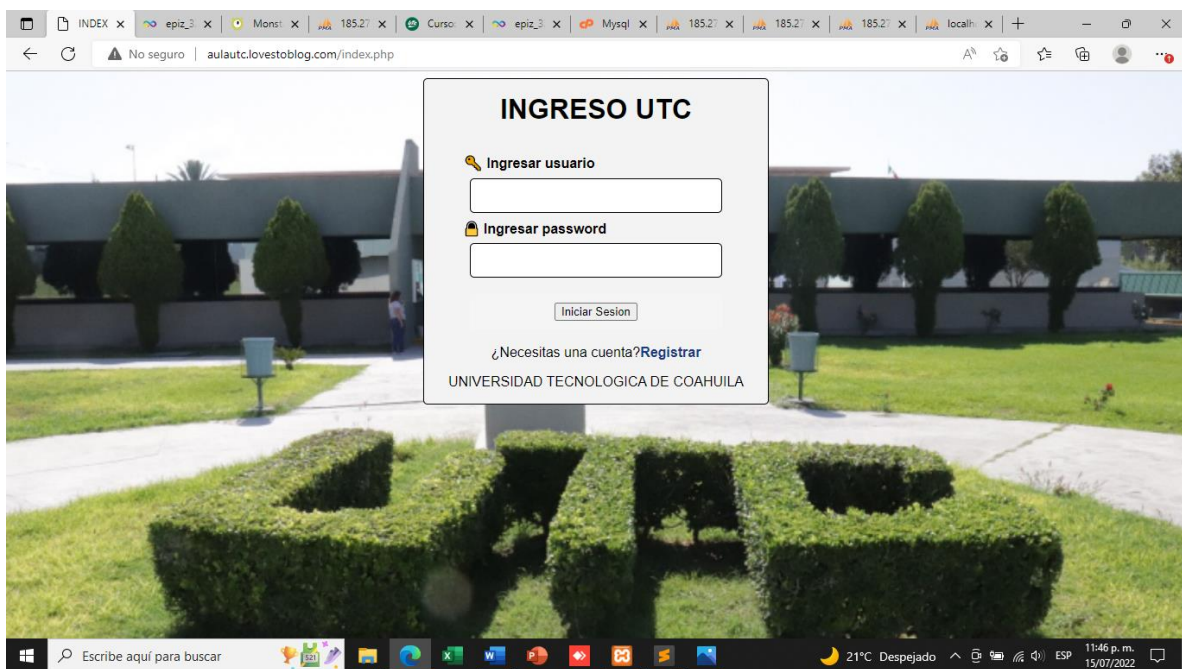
INDEX × | epiz_3 × | Monst × | 185.27 × | Curso × | epiz_3 × | Mysql × | 185.27 × | 185.27 × | 185.27 × | localh × | +

No seguro | aulautc.lovestoblog.com/index.php

INGRESO UTC

Ingresar usuario

Ingresar password

Iniciar Sesion

¿Necesitas una cuenta?Registrar

UNIVERSIDAD TECNOLOGICA DE COAHUILA

Escribe aquí para buscar

21°C Despejado ESP 11:46 p. m. 15/07/2022